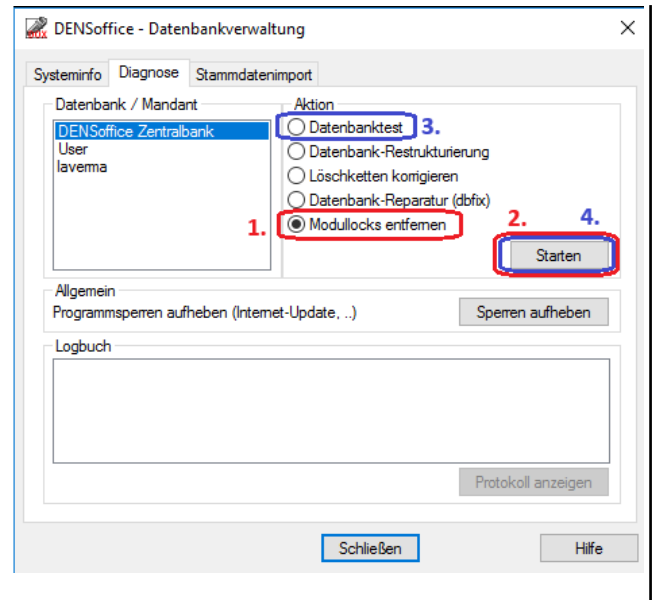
DENSoffice - Datenbankverwaltung

Systeminfo Diagnose Stammdatenimport

Datenbank / Mandant
DENSOffice Zentralbank
User
laverma

Aktion
Datenbanktest 3.
Datenbank-Restrukturierung
Löschketten korrigieren
Datenbank-Reparatur (dbfix)
1. Modullocks entfernen
2. 4.
Starten

Allgemein
Programmsperren aufheben (Internet-Update, ..)
Sperren aufheben

Logbuch

Protokoll anzeigen

Schließen
Hilfe